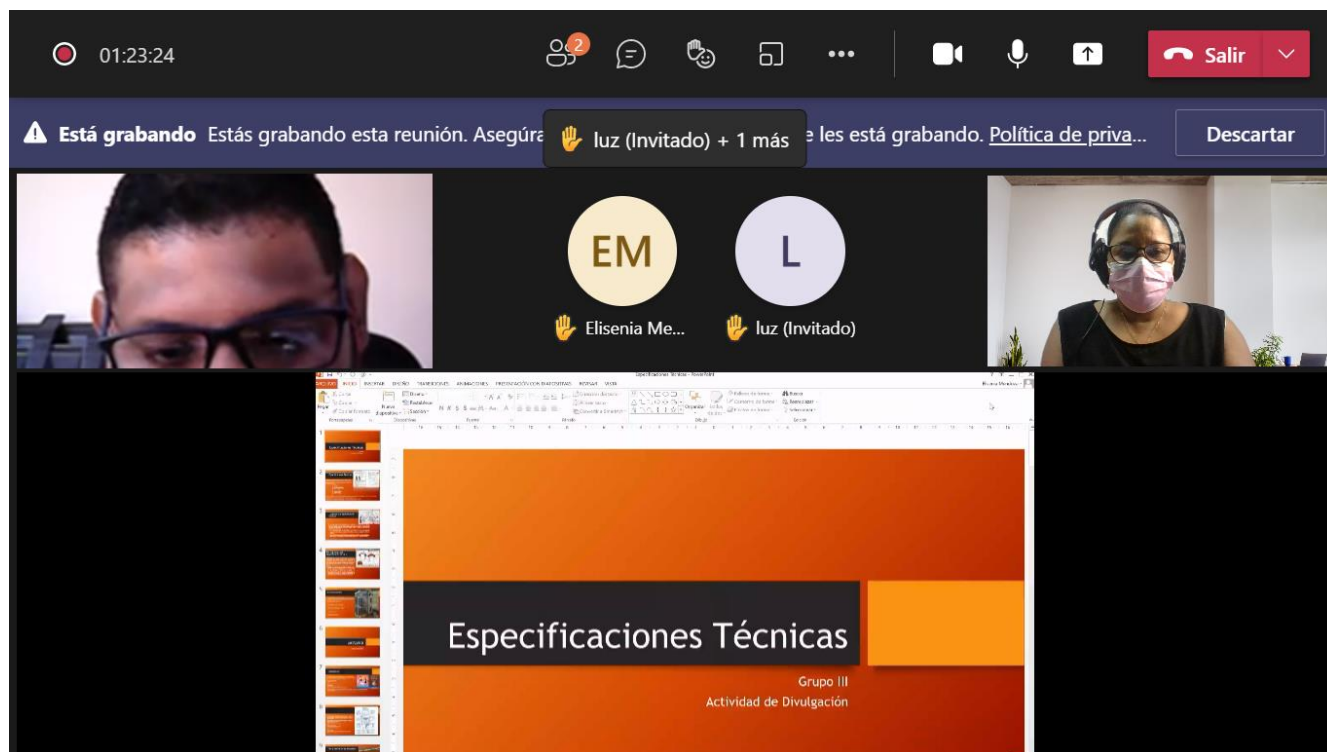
01:23:24

2

Salir

Está grabando Estás grabando esta reunión. Asegúra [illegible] e les está grabando. Política de priva...

luz (Invitado) + 1 más

Descartar

EM

L

Elisenia Me...

luz (Invitado)

Especificaciones Técnicas - PowerPoint

ARCHIVO INICIO INSERTAR DISEÑO TRANSICIONES ANIMACIONES PRESENTACIÓN CON DIAPOSITIVAS REVISAR VISTA

Elisenia Mendoza

Especificaciones Técnicas

Grupo III

Actividad de Divulgación